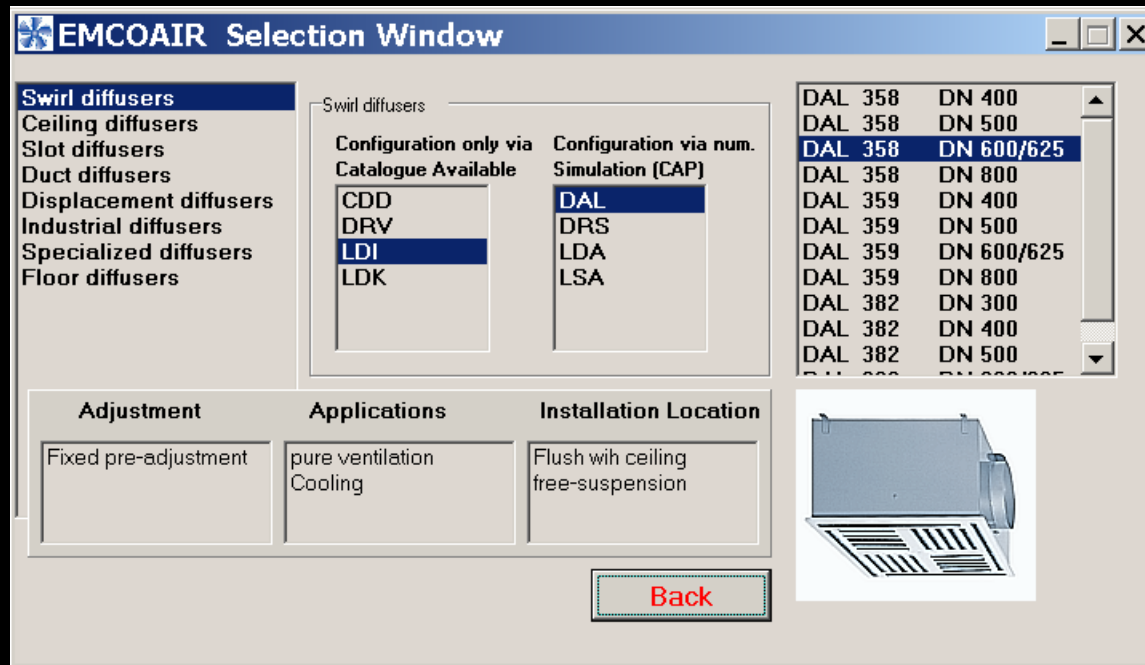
EMCOAIR Selection Window

Swirl diffusers
Ceiling diffusers
Slot diffusers
Duct diffusers
Displacement diffusers
Industrial diffusers
Specialized diffusers
Floor diffusers

Swirl diffusers

Configuration only via Catalogue Available
CDD
DRV
LDI
LDK

Configuration via num. Simulation (CAP)
DAL
DRS
LDA
LSA

| | |
|---|---|
| DAL 358 | DN 400 |
| DAL 358 | DN 500 |
| DAL 358 | DN 600/625 |
| DAL 358 | DN 800 |
| DAL 359 | DN 400 |
| DAL 359 | DN 500 |
| DAL 359 | DN 600/625 |
| DAL 359 | DN 800 |
| DAL 382 | DN 300 |
| DAL 382 | DN 400 |
| DAL 382 | DN 500 |
| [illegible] | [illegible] |

Adjustment
Fixed pre-adjustment

Applications
pure ventilation
Cooling

Installation Location
Flush wih ceiling
free-suspension

Back